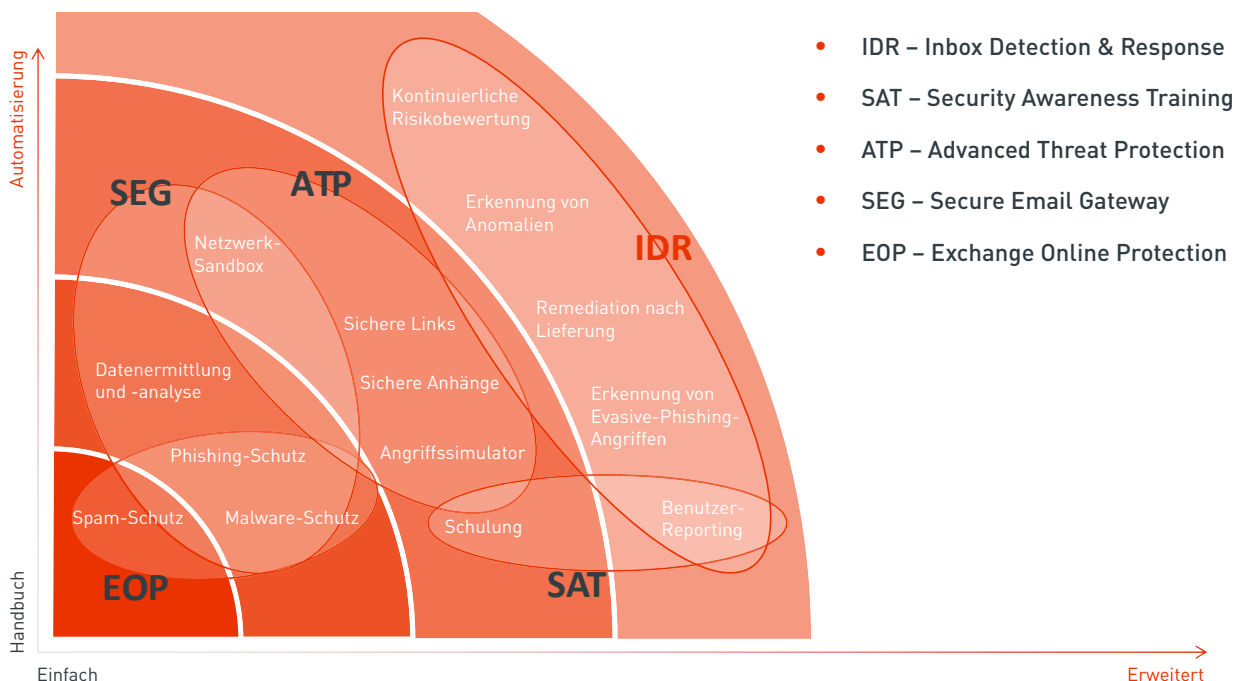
Automatisierung

Handbuch

SEG

ATP

IDR

EOP

SAT

Kontinuierliche Risikobewertung

Erkennung von Anomalien

Netzwerk-Sandbox

Sichere Links

Remediation nach Lieferung

Datenermittlung und -analyse

Sichere Anhänge

Erkennung von Evasive-Phishing-Angriffen

Phishing-Schutz

Angriffssimulator

Spam-Schutz

Malware-Schutz

Schulung

Benutzer-Reporting

Einfach

Erweitert

- IDR – Inbox Detection & Response
- SAT – Security Awareness Training
- ATP – Advanced Threat Protection
- SEG – Secure Email Gateway
- EOP – Exchange Online Protection